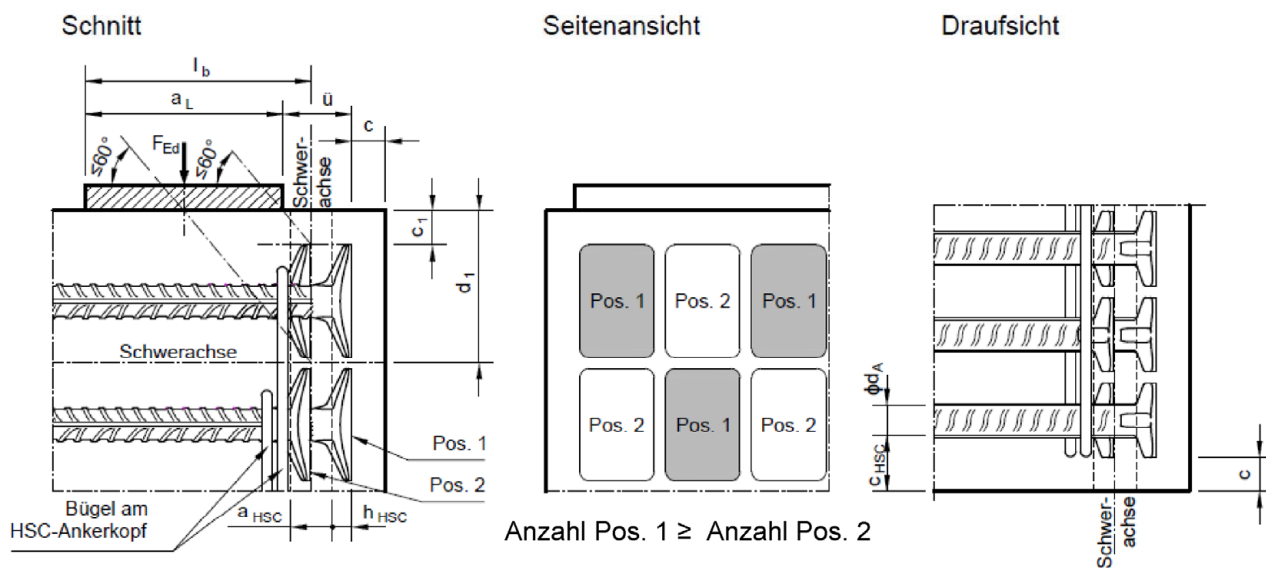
Schnitt

Seitenansicht

Draufsicht

$l_b$

$a_L$

ü

c

$\leq 60°$

$F_{Ed}$

$\leq 60°$

Schwerachse

$c_1$

$d_1$

Schwerachse

Pos. 1

Pos. 2

Bügel am HSC-Ankerkopf

$a_{HSC}$

$h_{HSC}$

| Pos. 1 | Pos. 2 | Pos. 1 |
|---|---|---|
| Pos. 2 | Pos. 1 | Pos. 2 |

Anzahl Pos. 1 ≥ Anzahl Pos. 2

$\phi d_A$

$c_{HSC}$

c

Schwerachse